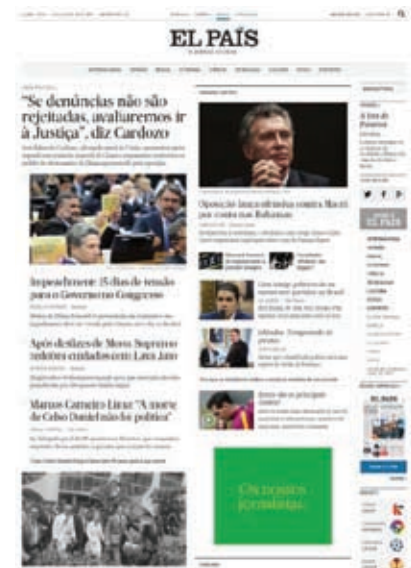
EL PAÍS

"Se denúncias não são rejeitadas, avaliaremos ir à Justiça", diz Cardozo

Impeachment: 15 dias de tensão para o Governo no Congresso

Após deslizes de Moro, Supremo redobra cuidados com Lava Jato

Marcos Carneiro Lima: "A morte de Celso Daniel não foi política"

Oposição lança ofensiva contra Macri por conta nas Bahamas

Os nossos jornalistas

A lista de Panamá

EL PAÍS

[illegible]